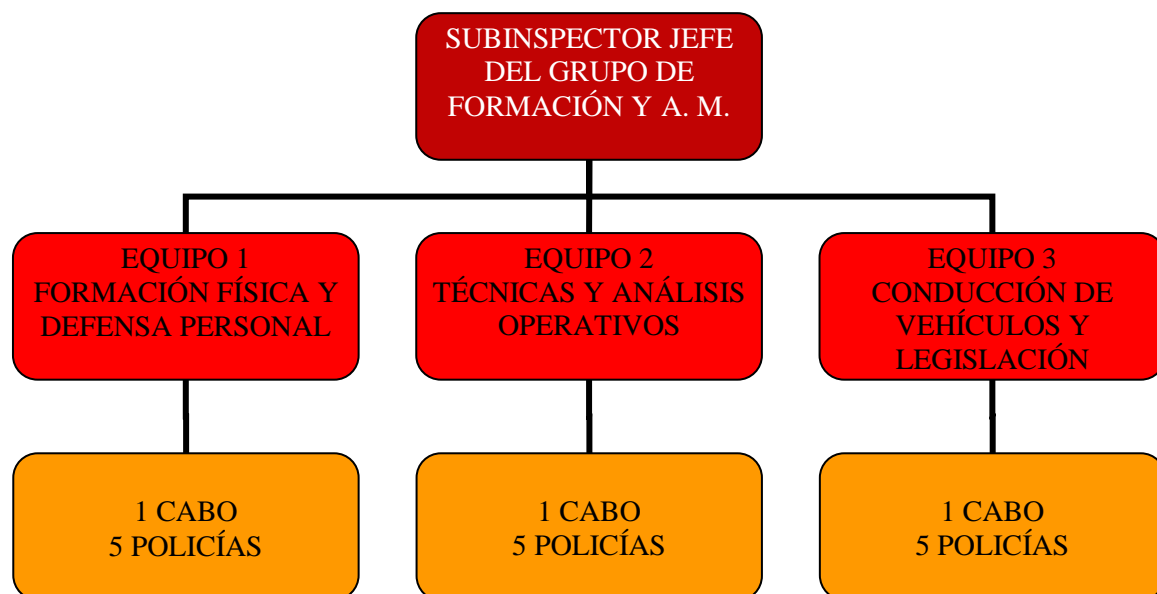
SUBINSPECTOR JEFE DEL GRUPO DE FORMACIÓN Y A. M.

EQUIPO 1
FORMACIÓN FÍSICA Y DEFENSA PERSONAL

EQUIPO 2
TÉCNICAS Y ANÁLISIS OPERATIVOS

EQUIPO 3
CONDUCCIÓN DE VEHÍCULOS Y LEGISLACIÓN

1 CABO
5 POLICÍAS

1 CABO
5 POLICÍAS

1 CABO
5 POLICÍAS